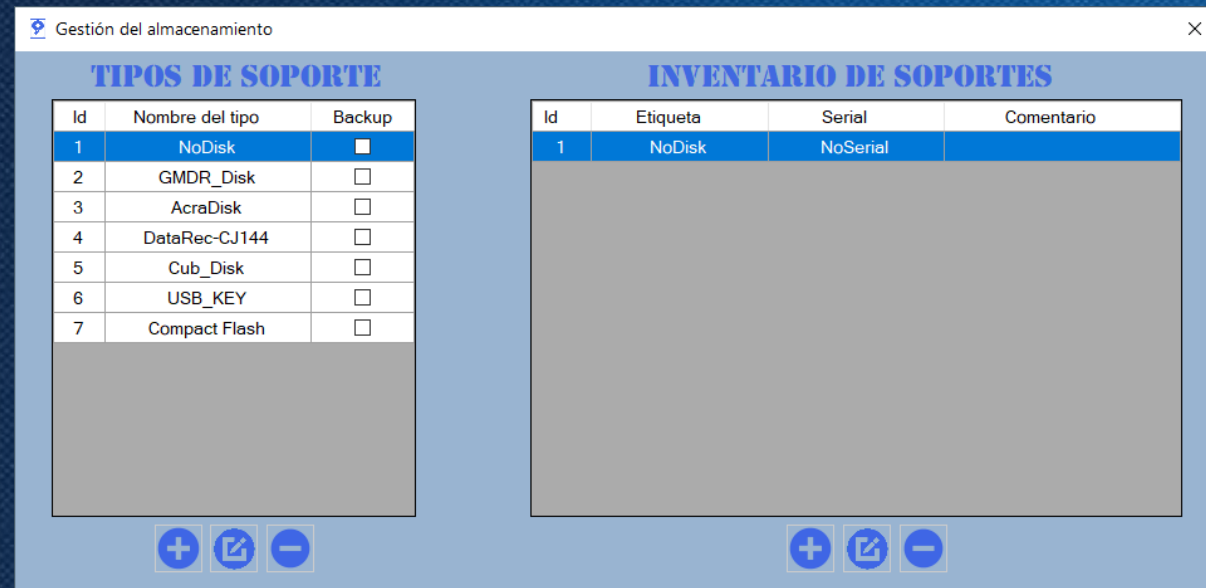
Gestión del almacenamiento

TIPOS DE SOPORTE

| Id | Nombre del tipo | Backup |
|---|---|---|
| 1 | NoDisk | ☐ |
| 2 | GMDR_Disk | ☐ |
| 3 | AcraDisk | ☐ |
| 4 | DataRec-CJ144 | ☐ |
| 5 | Cub_Disk | ☐ |
| 6 | USB_KEY | ☐ |
| 7 | Compact Flash | ☐ |

INVENTARIO DE SOPORTES

| Id | Etiqueta | Serial | Comentario |
|---|---|---|---|
| 1 | NoDisk | NoSerial | |